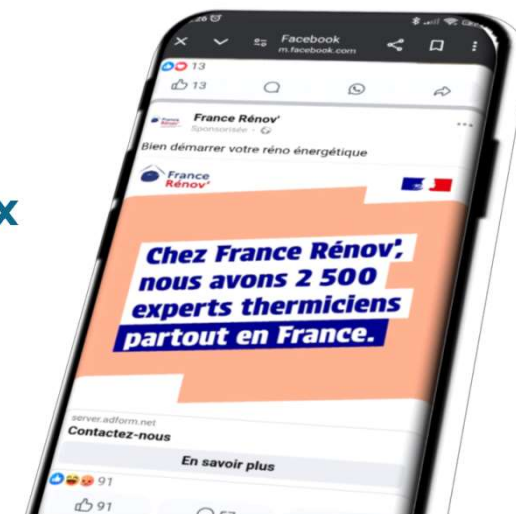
x

Facebook
m.facebook.com

13
13

France Rénov'
Sponsorisé

Bien démarrer votre réno énergétique

France Rénov'

Chez France Rénov', nous avons 2 500 experts thermiciens partout en France.

server.adform.net
Contactez-nous

En savoir plus

91
91